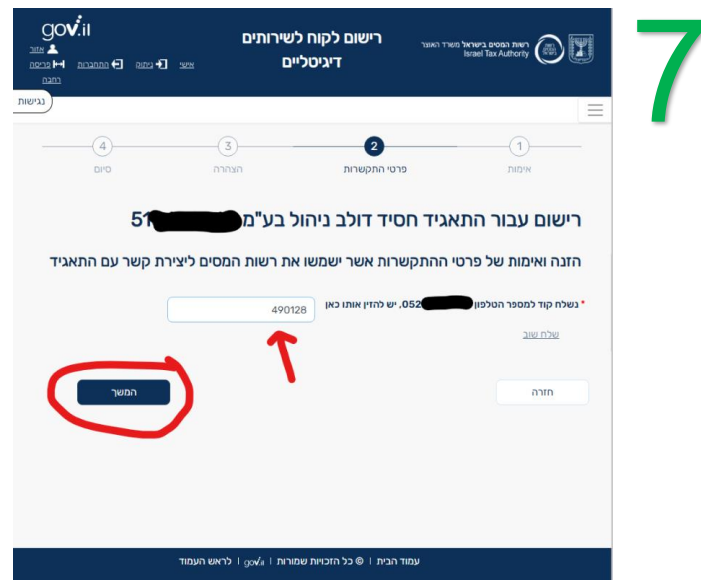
7

gov.il
אזור אישי
ניתוק
התחברות
פריסה רחבה

רישום לקוח לשירותים דיגיטליים

רשות המסים בישראל משרד האוצר
Israel Tax Authority

נגישות

1 אימות
2 פרטי התקשרות
3 הצהרה
4 סיום

רישום עבור התאגיד חסיד דולב ניהול בע"מ 51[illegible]

הזנה ואימות של פרטי ההתקשרות אשר ישמשו את רשות המסים ליצירת קשר עם התאגיד

* נשלח קוד למספר הטלפון 052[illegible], יש להזין אותו כאן
490128

שלח שוב

המשך

חזרה

עמוד הבית | © כל הזכויות שמורות | gov.il | לראש העמוד